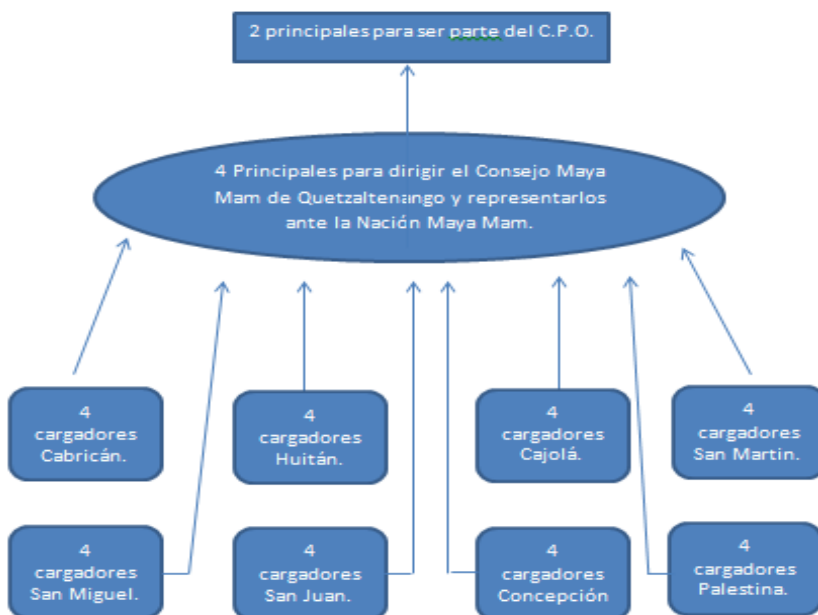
2 principales para ser parte del C.P.O.

4 Principales para dirigir el Consejo Maya Mam de Quetzaltenango y representarlos ante la Nación Maya Mam.

4 cargadores Cabricán.

4 cargadores Huitán.

4 cargadores Cajolá.

4 cargadores San Martin.

4 cargadores San Miguel.

4 cargadores San Juan.

4 cargadores Concepción

4 cargadores Palestina.